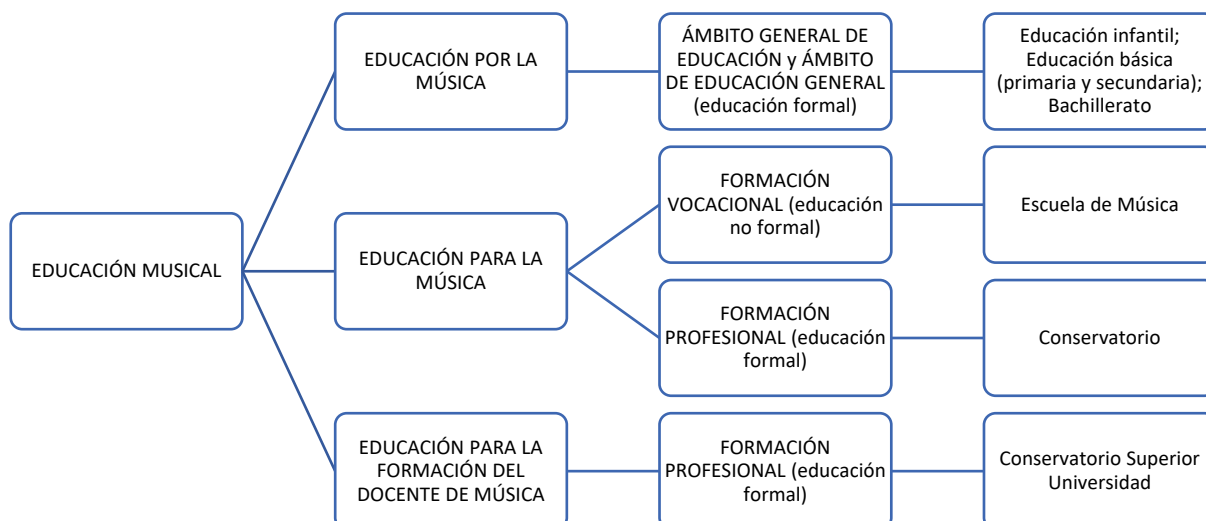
EDUCACIÓN MUSICAL

EDUCACIÓN POR LA MÚSICA

ÁMBITO GENERAL DE EDUCACIÓN y ÁMBITO DE EDUCACIÓN GENERAL (educación formal)

Educación infantil; Educación básica (primaria y secundaria); Bachillerato

EDUCACIÓN PARA LA MÚSICA

FORMACIÓN VOCACIONAL (educación no formal)

Escuela de Música

FORMACIÓN PROFESIONAL (educación formal)

Conservatorio

EDUCACIÓN PARA LA FORMACIÓN DEL DOCENTE DE MÚSICA

FORMACIÓN PROFESIONAL (educación formal)

Conservatorio Superior Universidad